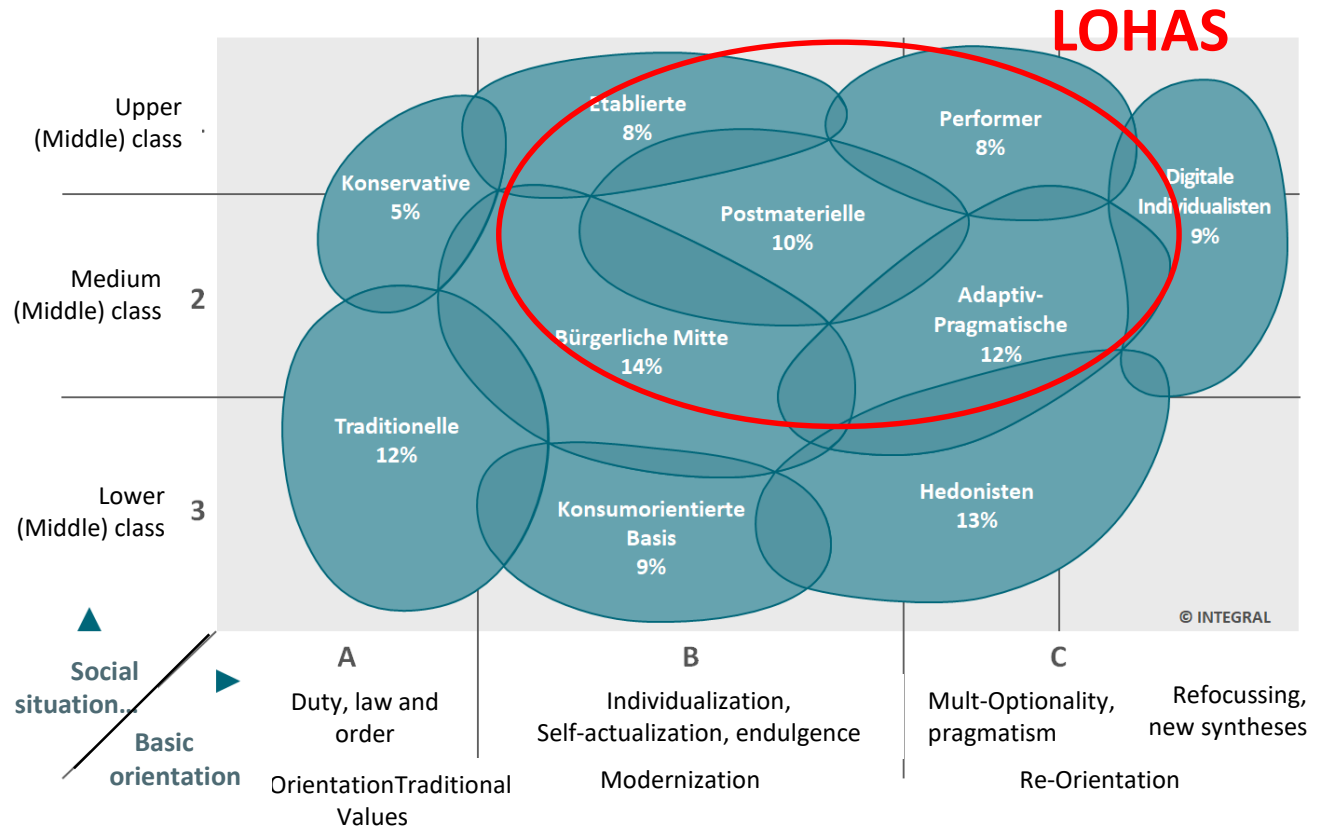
LOHAS

Upper (Middle) class

Medium (Middle) class 2

Lower (Middle) class 3

Etablierte 8%

Performer 8%

Konservative 5%

Postmaterielle 10%

Digitale Individualisten 9%

Adaptiv-Pragmatische 12%

Bürgerliche Mitte 14%

Traditionelle 12%

Hedonisten 13%

Konsumorientierte Basis 9%

© INTEGRAL

Social situation...

Basic orientation

A

Duty, law and order

OrientationTraditional Values

B

Individualization, Self-actualization, endulgence

Modernization

C

Mult-Optionality, pragmatism

Refocussing, new syntheses

Re-Orientation